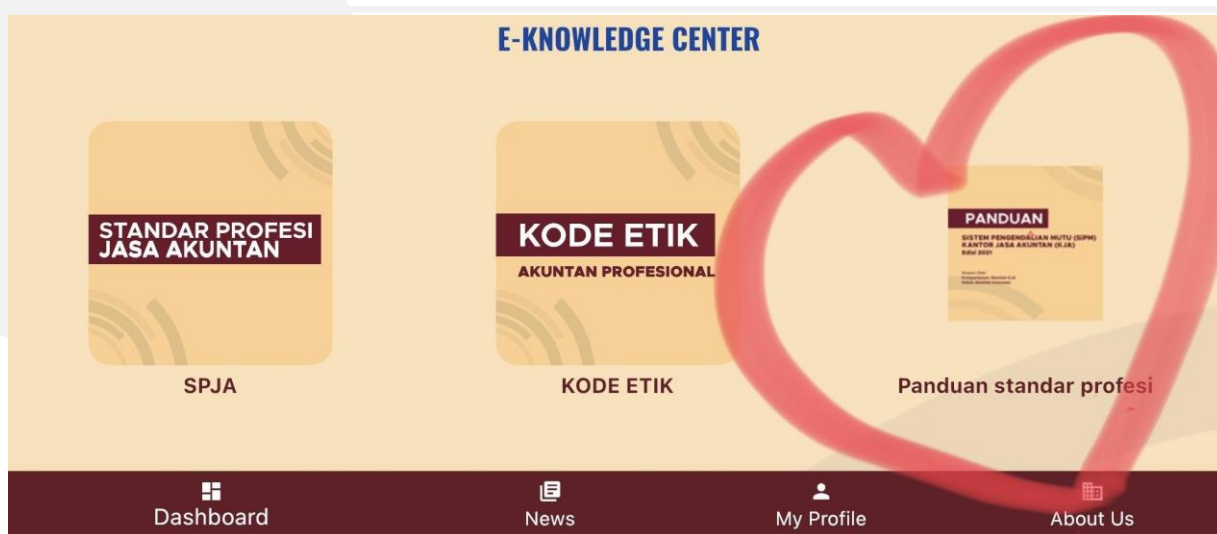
E-KNOWLEDGE CENTER

STANDAR PROFESI JASA AKUNTAN

SPJA

KODE ETIK

AKUNTAN PROFESIONAL

KODE ETIK

PANDUAN

SISTEM PENGENDALIAN MUTU (SIPM) KANTOR JASA AKUNTAN (KJA) Edisi 2021

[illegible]

Panduan standar profesi

Dashboard

News

My Profile

About Us